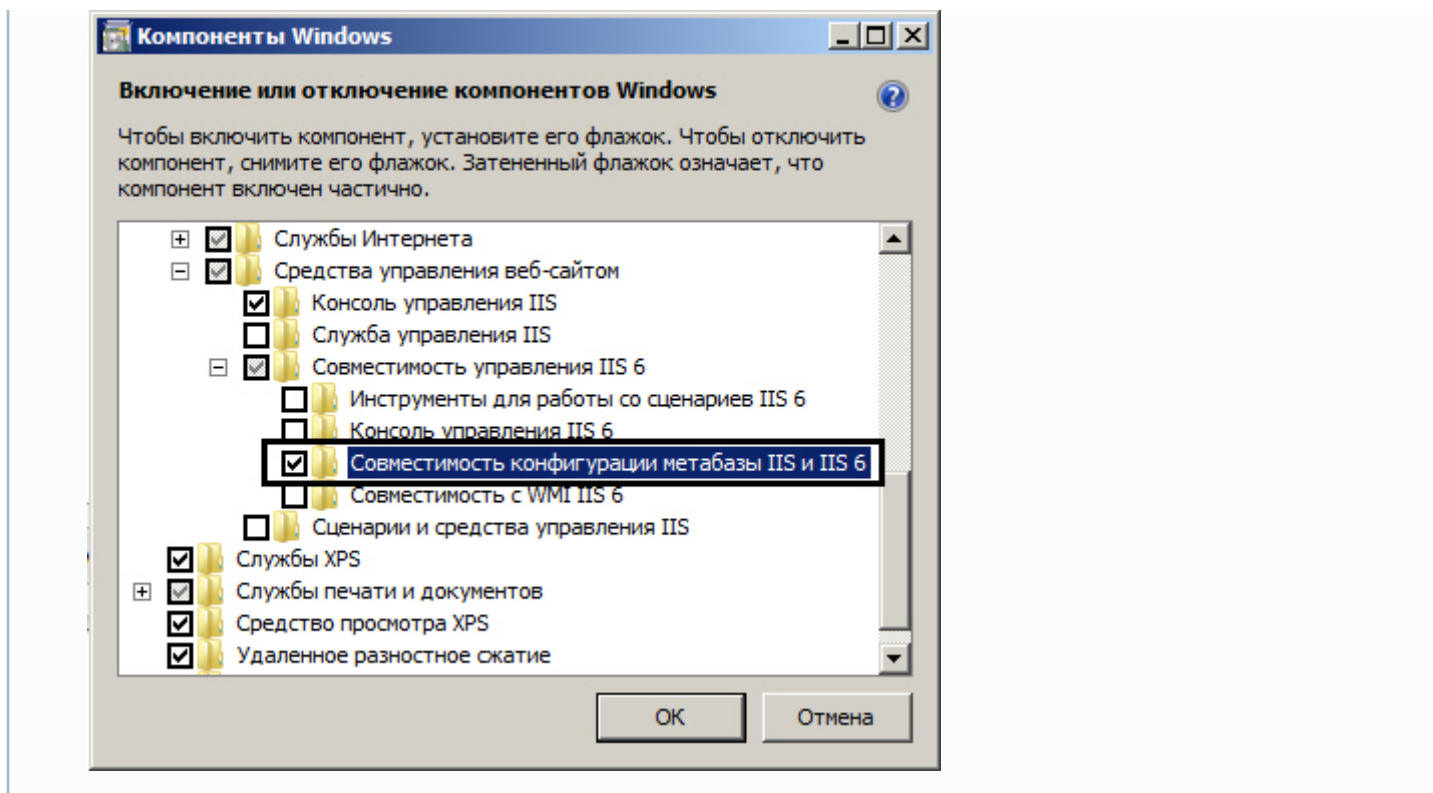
Компоненты Windows

Включение или отключение компонентов Windows

Чтобы включить компонент, установите его флажок. Чтобы отключить компонент, снимите его флажок. Затененный флажок означает, что компонент включен частично.

Службы Интернета
Средства управления веб-сайтом
Консоль управления IIS
Служба управления IIS
Совместимость управления IIS 6
Инструменты для работы со сценариев IIS 6
Консоль управления IIS 6
Совместимость конфигурации метабазы IIS и IIS 6
Совместимость с WMI IIS 6
Сценарии и средства управления IIS
Службы XPS
Службы печати и документов
Средство просмотра XPS
Удаленное разностное сжатие

OK
Отмена